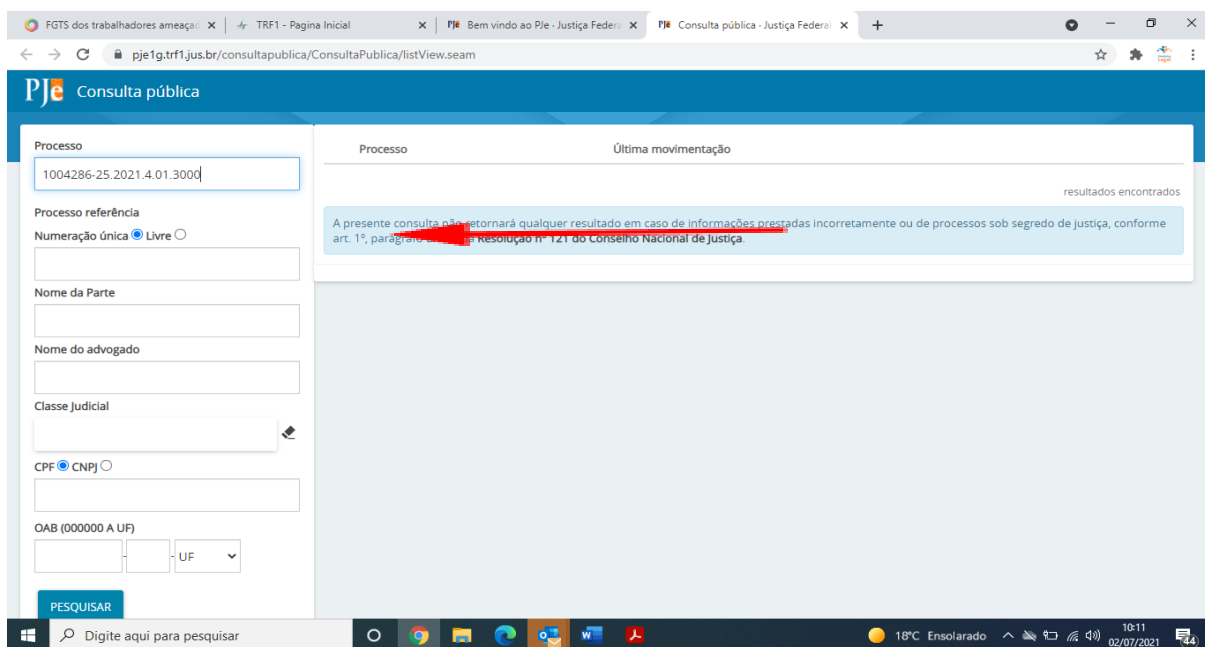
FGTS dos trabalhadores ameaçad ×
TRF1 - Pagina Inicial ×
PJe Bem vindo ao PJe - Justiça Federa ×
PJe Consulta pública - Justiça Federal ×
+

pje1g.trf1.jus.br/consultapublica/ConsultaPublica/listView.seam

PJe Consulta pública

Processo
1004286-25.2021.4.01.3000

Processo referência
Numeração única Livre

Nome da Parte

Nome do advogado

Classe Judicial

CPF CNPJ

OAB (000000 A UF)
- - UF

PESQUISAR

Processo Última movimentação

resultados encontrados

A presente consulta não retornará qualquer resultado em caso de informações prestadas incorretamente ou de processos sob segredo de justiça, conforme art. 1º, parágrafo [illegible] Resolução nº 121 do Conselho Nacional de Justiça.

Digite aqui para pesquisar
18°C Ensolarado
10:11
02/07/2021
44